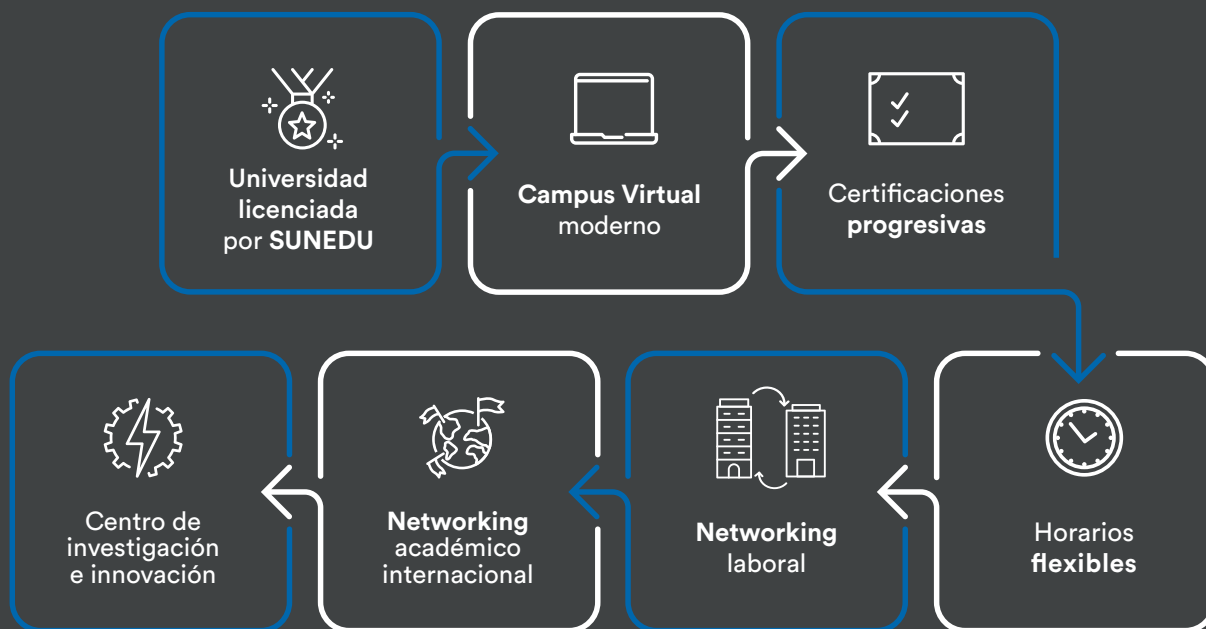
Universidad licenciada por SUNEDU

Campus Virtual moderno

Certificaciones progresivas

Horarios flexibles

Networking laboral

Networking académico internacional

Centro de investigación e innovación